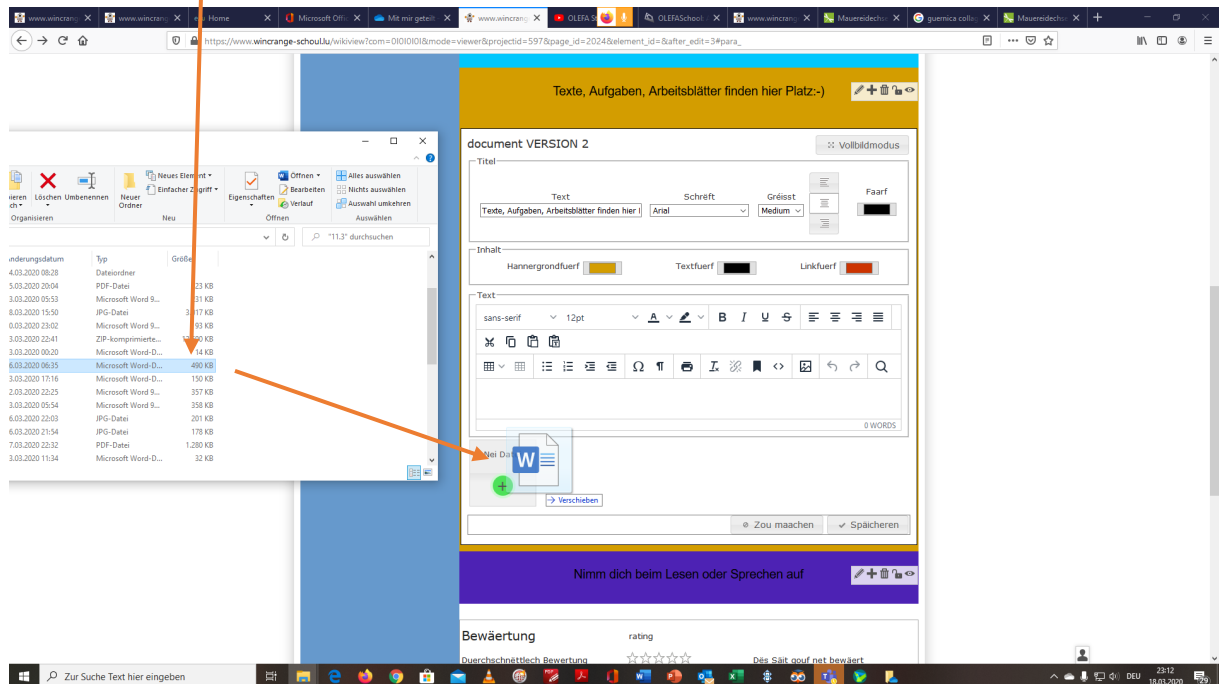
www.wincrang | www.wincrang | Home | Microsoft Offi | Mit mir geteilt | www.wincrang | OLEFA S | OLEFASchool | www.wincrang | Maueredechol | guernica collag | Mauereidechul

https://www.wincrange-schoul.lu/wikiview?com=0I0I0I0I&mode=viewer&projectid=597&page_id=2024&element_id=&after_edit=3#para_

Texte, Aufgaben, Arbeitsblätter finden hier Platz:-)

document VERSION 2

Vollbildmodus

Titel

| Text | Schrëft | Gréisst | Faarf |
|---|---|---|---|
| Texte, Aufgaben, Arbeitsblätter finden hier I | Arial | Medium | |

Inhalt

Hannergrondfuerf Textfuerf Linkfuerf

Text

sans-serif 12pt

0 WORDS

Nei Dat

Verschieben

Zou maachen Spächeren

Nimm dich beim Lesen oder Sprechen auf

Bewäertung rating

Duerchschnëttlech Bewertung Dës Säit gouf net bewäert

ieren | Löschen | Umbenennen | Neuer Ordner | Neues Element | Einfacher Zugriff | Eigenschaften | Öffnen | Bearbeiten | Verlauf | Alles auswählen | Nichts auswählen | Auswahl umkehren

Organisieren | Neu | Öffnen | Auswählen

"11.3" durchsuchen

| Änderungsdatum | Typ | Größe |
|---|---|---|
| 4.03.2020 08:28 | Dateiordner | |
| 5.03.2020 20:04 | PDF-Datei | 23 KB |
| 3.03.2020 05:53 | Microsoft Word 9... | 31 KB |
| 8.03.2020 15:50 | JPG-Datei | 3.017 KB |
| 0.03.2020 23:02 | Microsoft Word 9... | 93 KB |
| 2.03.2020 22:41 | ZIP-komprimierte... | 0 KB |
| 3.03.2020 00:20 | Microsoft Word-D... | 14 KB |
| 6.03.2020 06:35 | Microsoft Word-D... | 490 KB |
| 3.03.2020 17:16 | Microsoft Word-D... | 150 KB |
| 2.03.2020 22:25 | Microsoft Word 9... | 357 KB |
| 3.03.2020 05:54 | Microsoft Word 9... | 358 KB |
| 6.03.2020 22:03 | JPG-Datei | 201 KB |
| 6.03.2020 21:54 | JPG-Datei | 178 KB |
| 7.03.2020 22:32 | PDF-Datei | 1.280 KB |
| 3.03.2020 11:34 | Microsoft Word-D... | 32 KB |

Zur Suche Text hier eingeben

DEU 23:12 18.03.2020